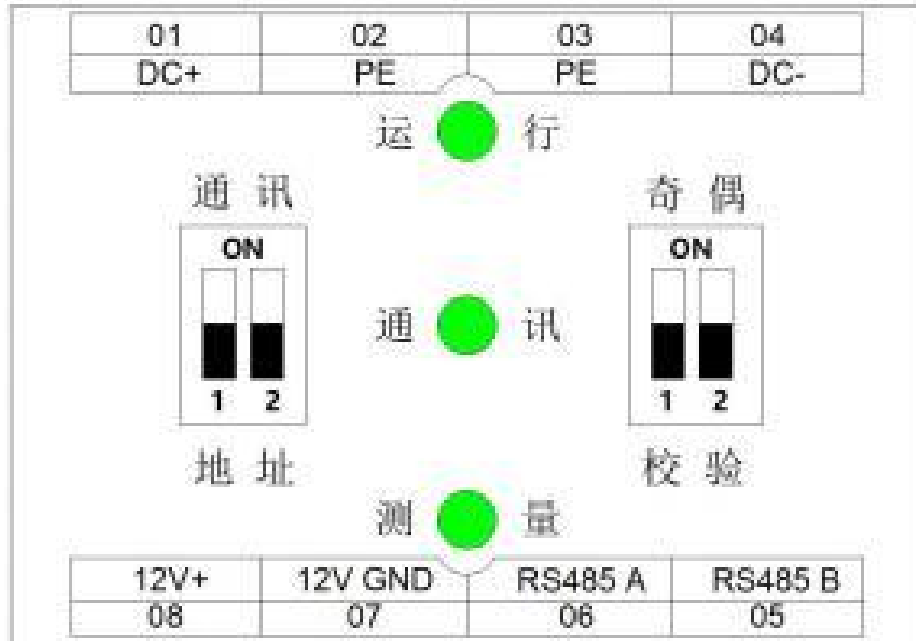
| 01 | 02 | 03 | 04 |
|---|---|---|---|
| DC+ | PE | PE | DC- |

运 行

通 讯

ON

1 2

地 址

通 讯

奇 偶

ON

1 2

校 验

测 量

| 12V+ | 12V GND | RS485 A | RS485 B |
|---|---|---|---|
| 08 | 07 | 06 | 05 |